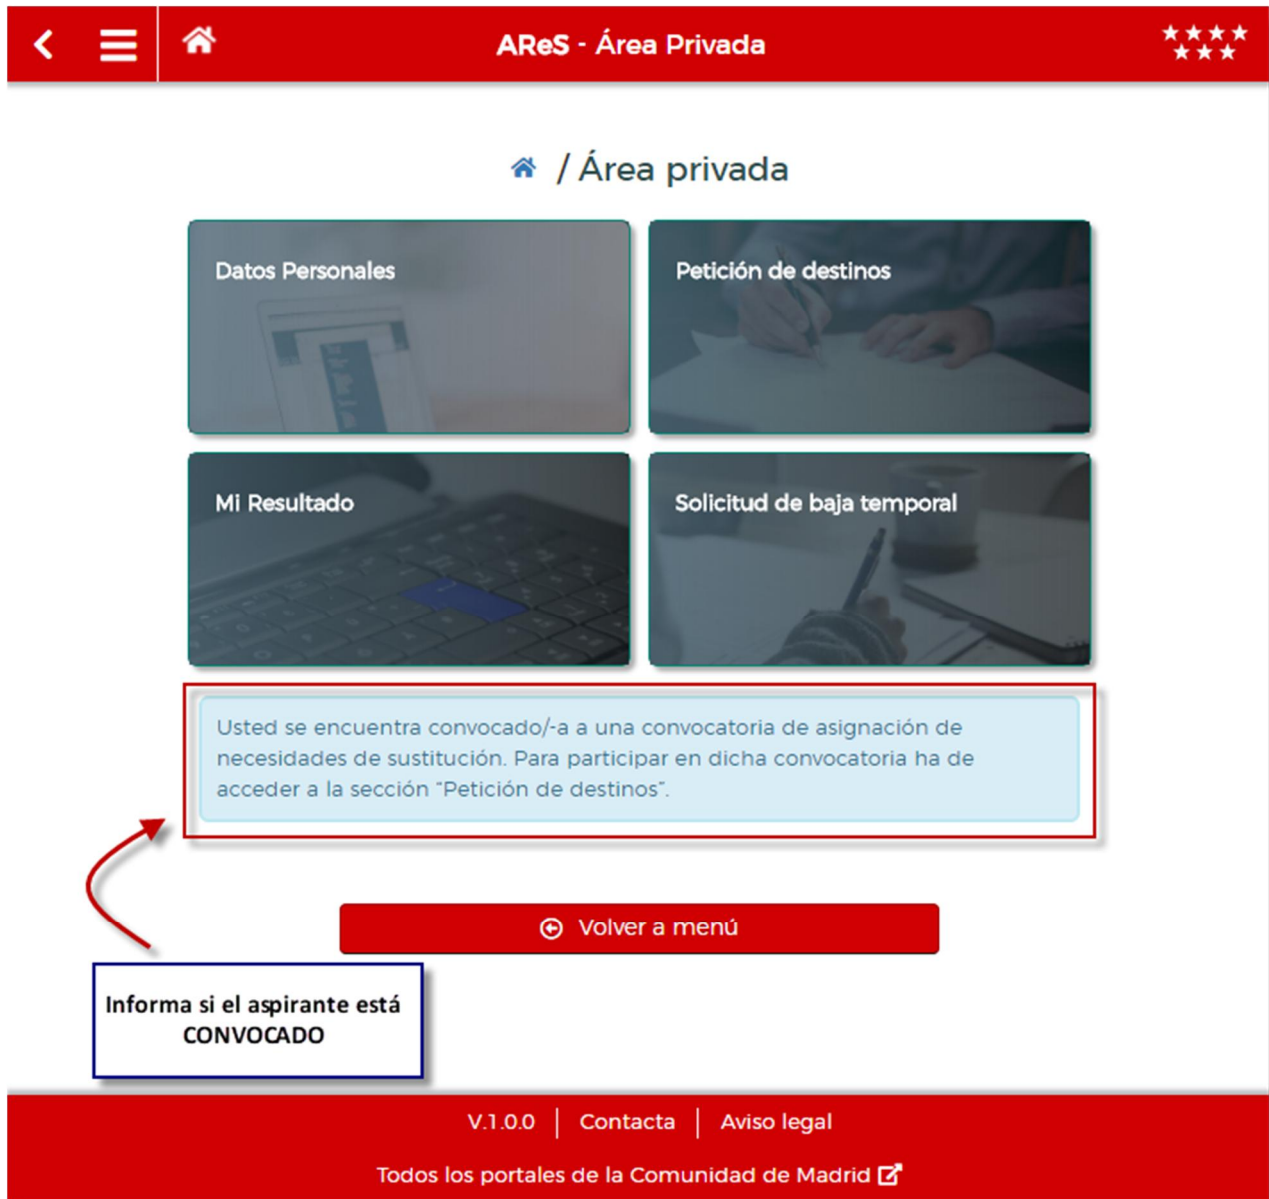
AReS - Área Privada

/ Área privada

Datos Personales

Petición de destinos

Mi Resultado

Solicitud de baja temporal

Usted se encuentra convocado/-a a una convocatoria de asignación de necesidades de sustitución. Para participar en dicha convocatoria ha de acceder a la sección "Petición de destinos".

Volver a menú

Informa si el aspirante está CONVOCADO

V.1.0.0 | Contacta | Aviso legal

Todos los portales de la Comunidad de Madrid